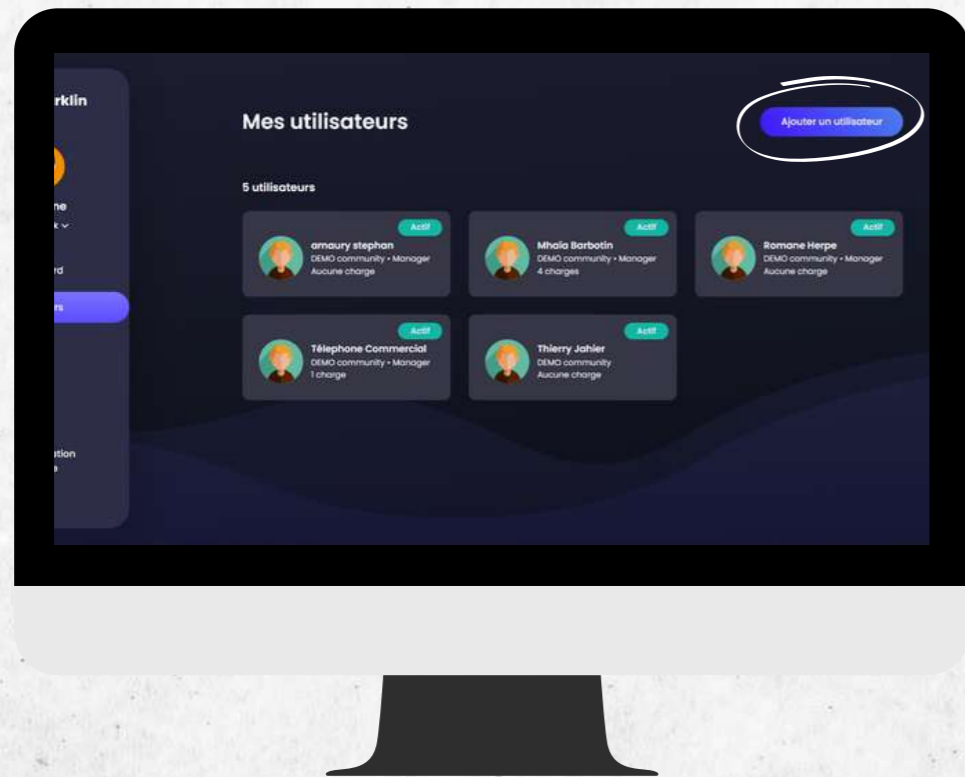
rklin

ne
k ∨

rd

rs

tion
e

Mes utilisateurs

Ajouter un utilisateur

5 utilisateurs

Actif
arnaury stephan
DEMO community • Manager
Aucune charge

Actif
Mhaia Barbotin
DEMO community • Manager
4 charges

Actif
Romane Herpe
DEMO community • Manager
Aucune charge

Actif
Télephone Commercial
DEMO community • Manager
1 charge

Actif
Thierry Jahier
DEMO community
Aucune charge